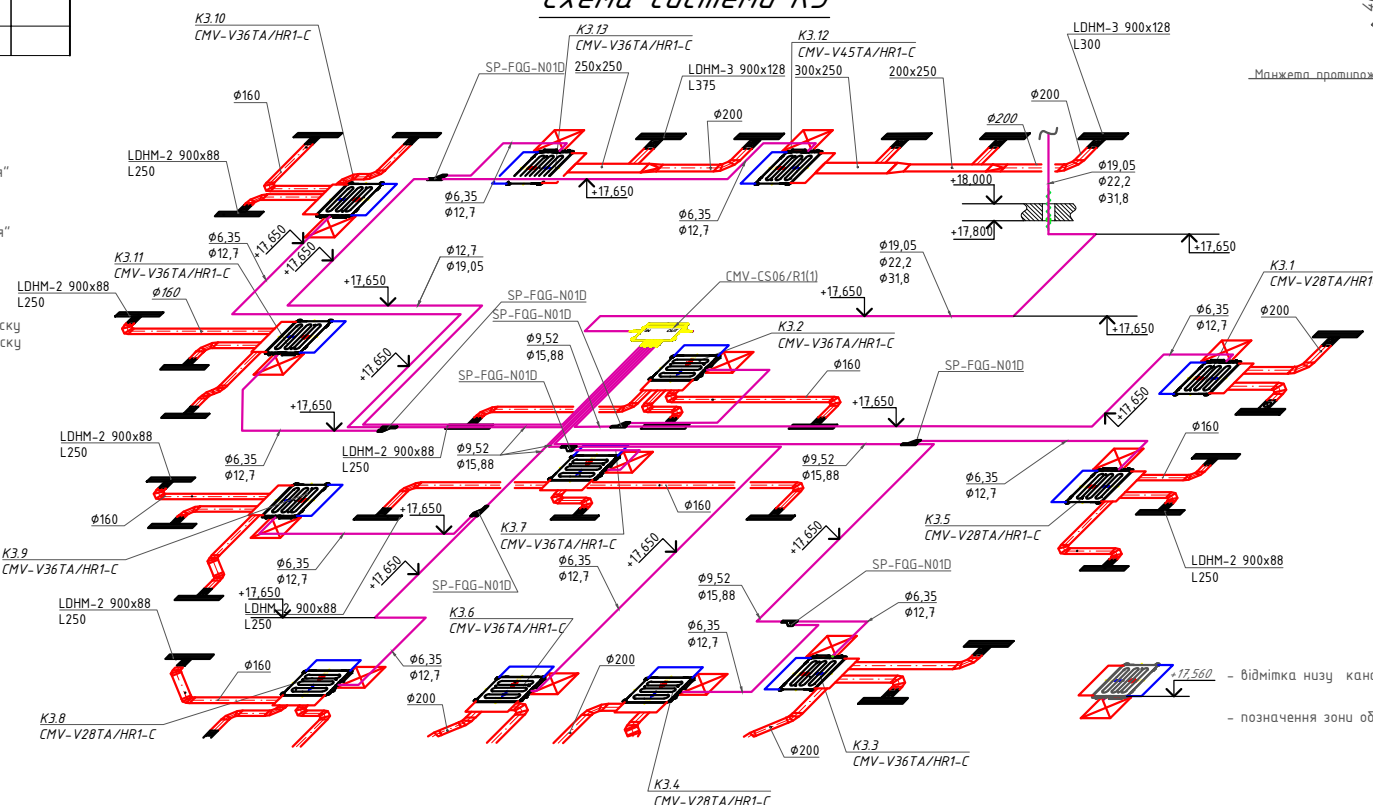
Схема системи К3

К3.10
CMV-V36TA/HR1-C

К3.13
CMV-V36TA/HR1-C

К3.12
CMV-V45TA/HR1-C

LDHM-3 900x128
L300

Манжета протипож

SP-FQG-N01D
250x250
LDHM-3 900x128
L375
300x250
200x250

Ø160
Ø200
Ø200
Ø200

LDHM-2 900x88
L250

Ø19,05
Ø22,2
Ø31,8

+17,650
+18,000
+17,800
+17,650

Ø6,35
Ø12,7
Ø6,35
Ø12,7

Ø6,35
Ø12,7
+17,650
+17,650
Ø12,7
Ø19,05
Ø19,05
Ø22,2
Ø31,8

К3.1
CMV-V28TA/HR1

К3.11
CMV-V36TA/HR1-C
LDHM-2 900x88
L250
Ø160

+17,650
CMV-CS06/R1(1)
SP-FQG-N01D
SP-FQG-N01D
+17,650
Ø6,35
Ø12,7
Ø200

Ø9,52
Ø15,88
К3.2
CMV-V36TA/HR1-C

+17,650
SP-FQG-N01D
Ø160
+17,650
+17,650
+17,650

LDHM-2 900x88
L250
LDHM-2 900x88
L250
Ø6,35
Ø12,7
Ø9,52
Ø15,88
Ø9,52
Ø15,88
Ø6,35
Ø12,7
Ø160

Ø160
+17,650
Ø160
К3.5
CMV-V28TA/HR1-C

К3.9
CMV-V36TA/HR1-C
К3.7
CMV-V36TA/HR1-C
Ø6,35
Ø12,7
Ø6,35
Ø12,7
+17,650
+17,650
LDHM-2 900x88
L250

+17,650
LDHM-2 900x88
L250

+17,650
SP-FQG-N01D
Ø9,52
Ø15,88
SP-FQG-N01D

LDHM-2 900x88
L250
К3.6
CMV-V36TA/HR1-C
Ø6,35
Ø12,7
Ø6,35
Ø12,7

Ø160
Ø6,35
Ø12,7
Ø200
Ø200

+17,560 - відмітка низу кана

К3.8
CMV-V28TA/HR1-C

- позначення зони об

Ø200
К3.3
CMV-V36TA/HR1-C

К3.4
CMV-V28TA/HR1-C